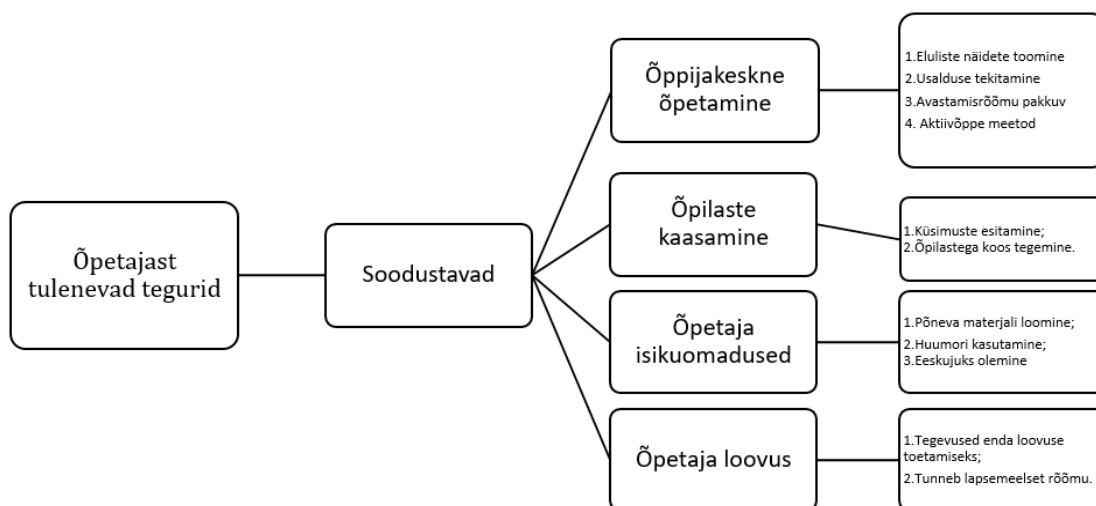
Õpetajast tulenevad tegurid

Soodustavad

Õppijakeskne õpetamine

1.Eluliste näidete toomine
2.Usalduse tekitamine
3.Avastamisrõõmu pakkuv
4. Aktiivõppe meetod

Õpilaste kaasamine

1.Küsimuste esitamine;
2.Õpilastega koos tegemine.

Õpetaja isikuomadused

1.Põneva materjali loomine;
2.Huumori kasutamine;
3.Eeskujuks olemine

Õpetaja loovus

1.Tegevused enda loovuse toetamiseks;
2.Tunneb lapsemeelset rõõmu.